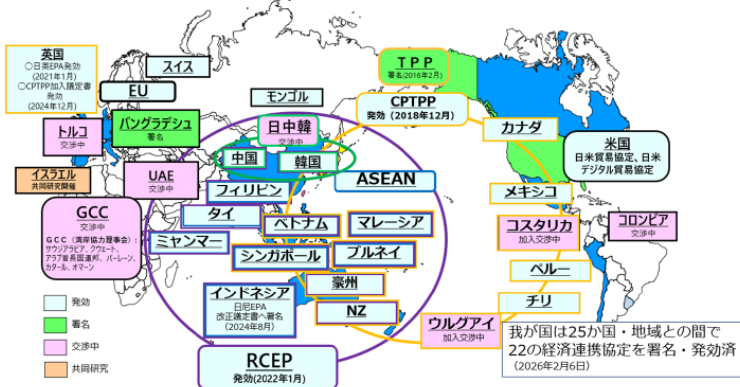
英国
○日英EPA発効
(2021年1月)
○CPTPP加入議定書
発効
(2024年12月)

スイス

EU

トルコ
交渉中

バングラデシュ
署名

モンゴル

日中韓
交渉中

中国

韓国

TPP
署名(2016年2月)

CPTPP
発効（2018年12月）

カナダ

米国
日米貿易協定、日米デジタル貿易協定

イスラエル
共同研究開催

UAE
交渉中

フィリピン

ASEAN

メキシコ

GCC
交渉中
GCC（湾岸協力理事会）：
サウジアラビア、クウェート、アラブ首長国連邦、バーレーン、カタール、オマーン

タイ

ベトナム

マレーシア

コスタリカ
加入交渉中

コロンビア
交渉中

ミャンマー

シンガポール

ブルネイ

ペルー

インドネシア
日尼EPA
改正議定書へ署名
（2024年8月）

豪州

チリ

NZ

ウルグアイ
加入交渉中

発効

署名

交渉中

共同研究

RCEP
発効(2022年1月)

我が国は25か国・地域との間で
22の経済連携協定を署名・発効済
（2026年2月6日）